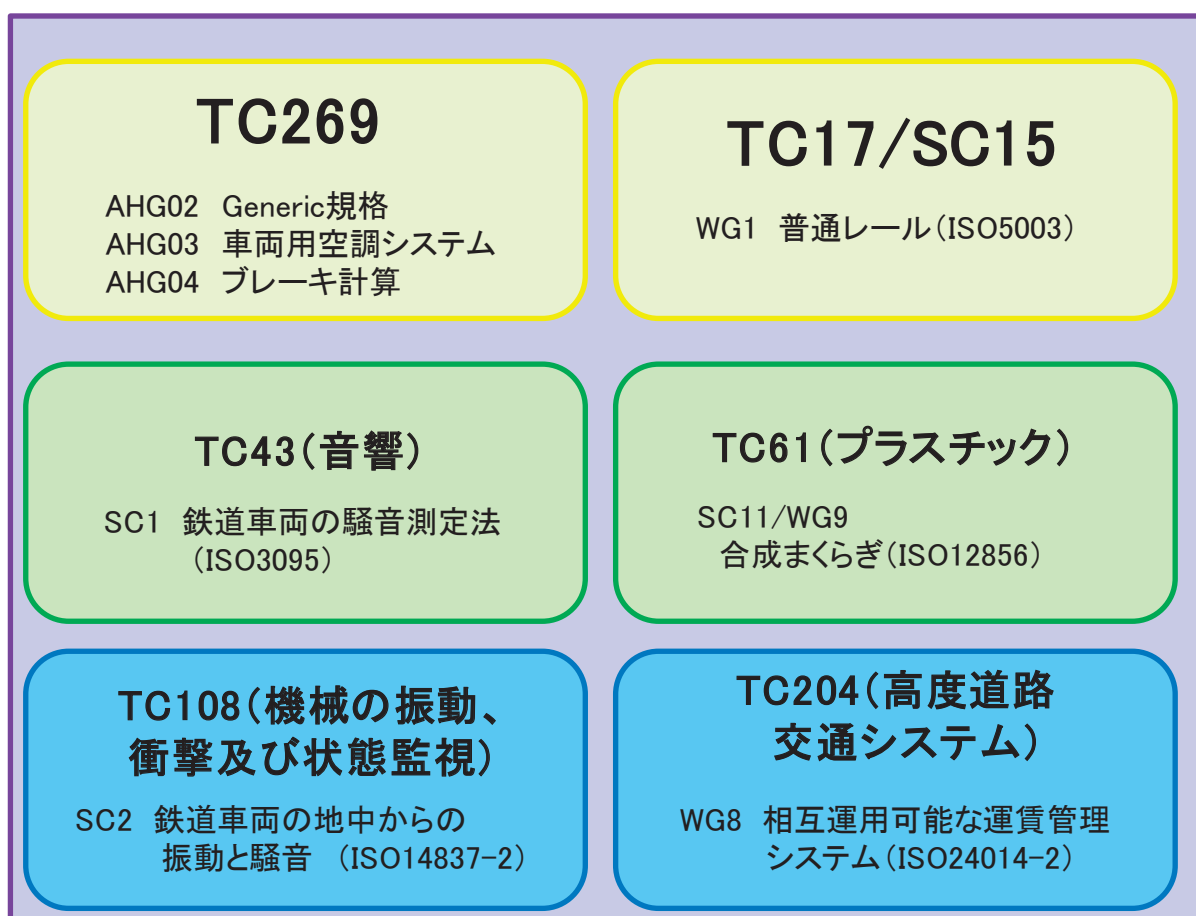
TC269

AHG02 Generic規格
AHG03 車両用空調システム
AHG04 ブレーキ計算

TC17/SC15

WG1 普通レール（ISO5003）

TC43（音響）

SC1 鉄道車両の騒音測定法（ISO3095）

TC61（プラスチック）

SC11/WG9 合成まくらぎ（ISO12856）

TC108（機械の振動、衝撃及び状態監視）

SC2 鉄道車両の地中からの振動と騒音 （ISO14837-2）

TC204（高度道路交通システム）

WG8 相互運用可能な運賃管理システム（ISO24014-2）